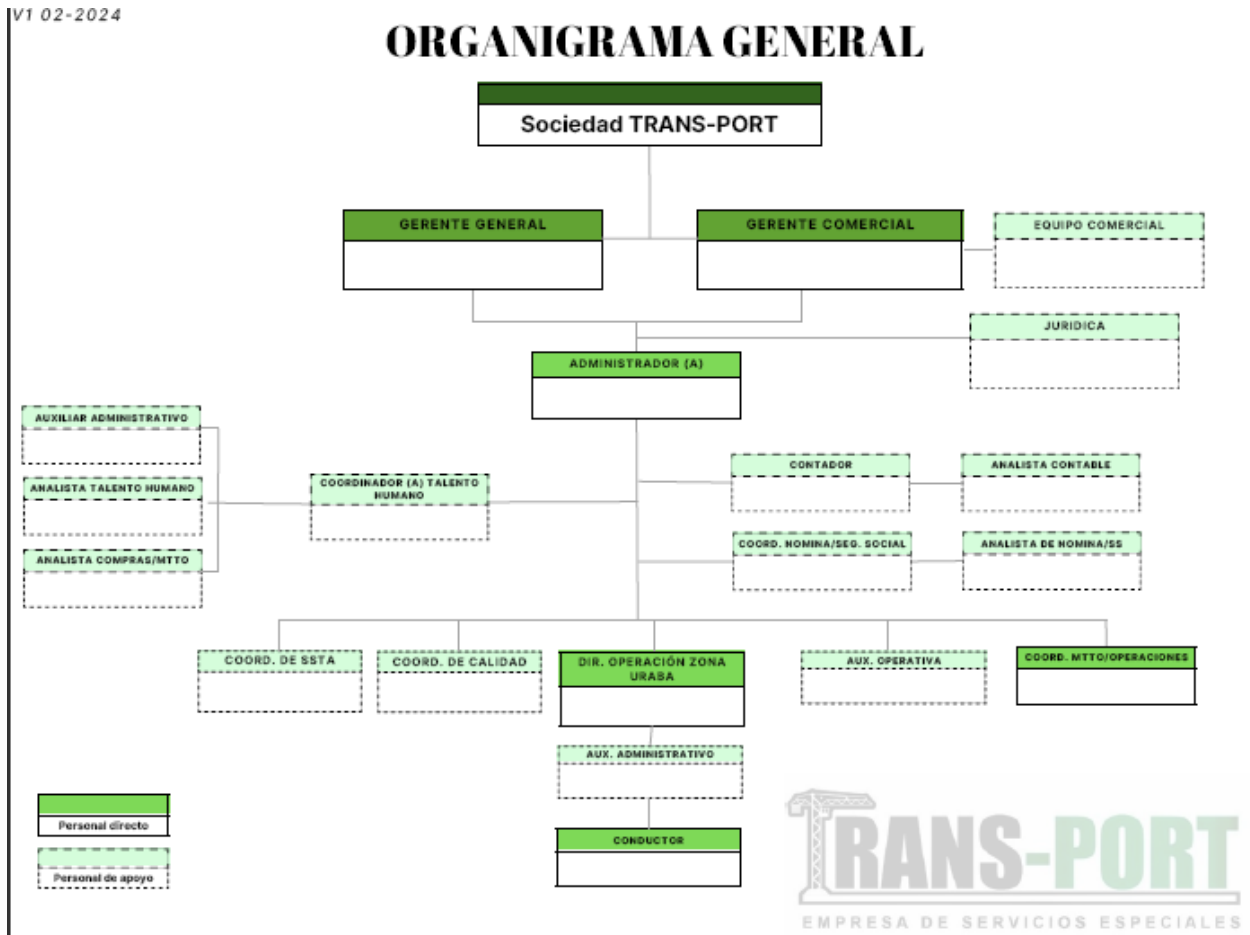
V1 02-2024

ORGANIGRAMA GENERAL

Sociedad TRANS-PORT

GERENTE GENERAL

GERENTE COMERCIAL

EQUIPO COMERCIAL

JURIDICA

ADMINISTRADOR (A)

AUXILIAR ADMINISTRATIVO

ANALISTA TALENTO HUMANO

ANALISTA COMPRAS/MTTO

COORDINADOR (A) TALENTO HUMANO

CONTADOR

ANALISTA CONTABLE

COORD. NOMINA/SEG. SOCIAL

ANALISTA DE NOMINA/SS

COORD. DE SSTA

COORD. DE CALIDAD

DIR. OPERACIÓN ZONA URABA

AUX. OPERATIVA

COORD. MTTO/OPERACIONES

AUX. ADMINISTRATIVO

CONDUCTOR

Personal directo

Personal de apoyo

TRANS-PORT
EMPRESA DE SERVICIOS ESPECIALES